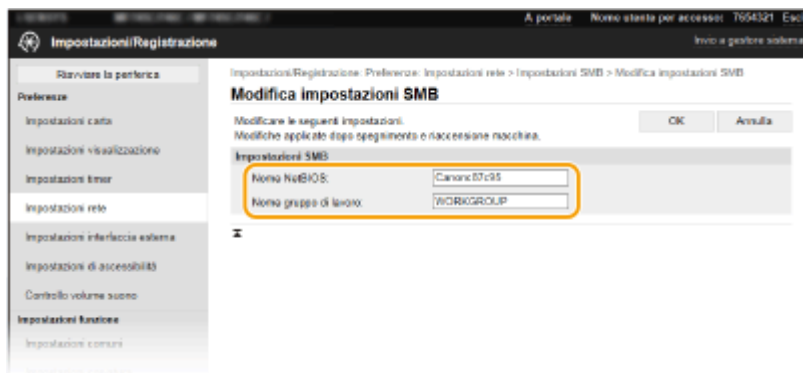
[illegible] A portale Nome utente per accesso: 7654321 Esci

Impostazioni/Registrazione

Invio a gestore sistema

Riavviare la periferica

Preferenze

Impostazioni carta

Impostazioni visualizzazione

Impostazioni timer

Impostazioni rete

Impostazioni interfaccia esterna

Impostazioni di accessibilità

Controllo volume suono

Impostazioni funzione

Impostazioni comuni

Impostazioni/Registrazione: Preferenze: Impostazioni rete > Impostazioni SMB > Modifica impostazioni SMB

Modifica impostazioni SMB

Modificare le seguenti impostazioni.
Modifiche applicate dopo spegnimento e riaccensione macchina.

OK Annulla

Impostazioni SMB

| Nome NetBIOS: | Canonc87c95 |
|---|---|
| Nome gruppo di lavoro: | WORKGROUP |